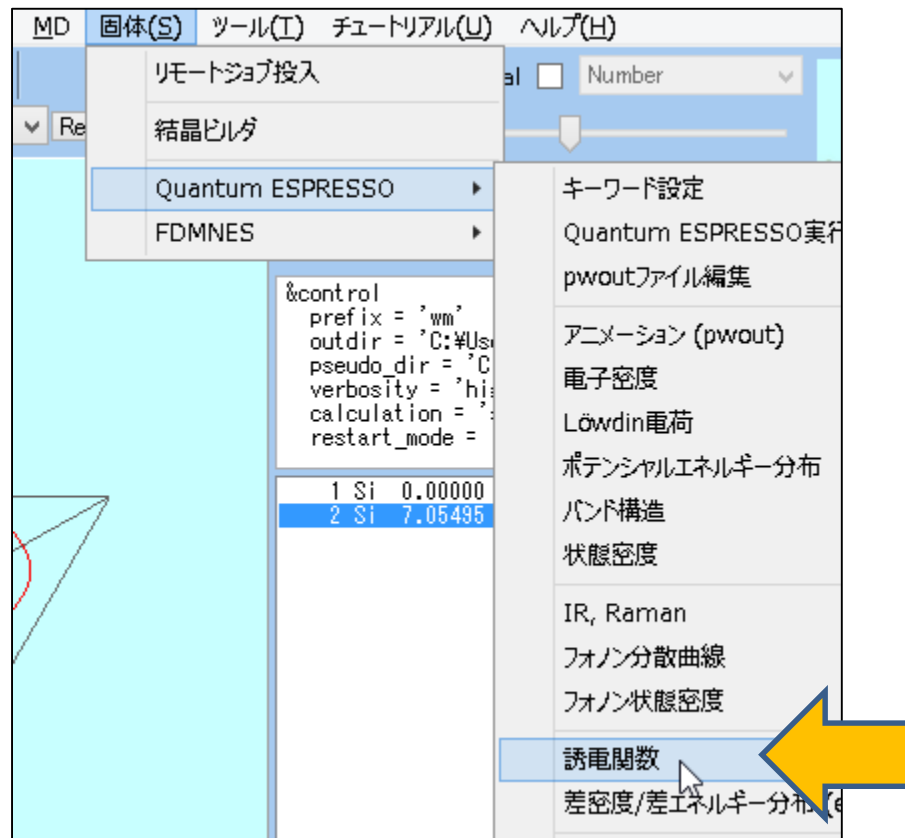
MD 固体(S) ツール(T) チュートリアル(U) ヘルプ(H)

リモートジョブ投入
結晶ビルダ
Quantum ESPRESSO
FDMNES

al Number
Re

キーワード設定
Quantum ESPRESSO実行
pwoutファイル編集
アニメーション (pwout)
電子密度
Löwdin電荷
ポテンシャルエネルギー分布
バンド構造
状態密度
IR, Raman
フォノン分散曲線
フォノン状態密度
誘電関数
差密度/差エネルギー分布 (e

&control
prefix = 'wm'
outdir = 'C:¥Us
pseudo_dir = 'C
verbosity = 'hi
calculation = '
restart_mode =

1 Si 0.00000
2 Si 7.05495